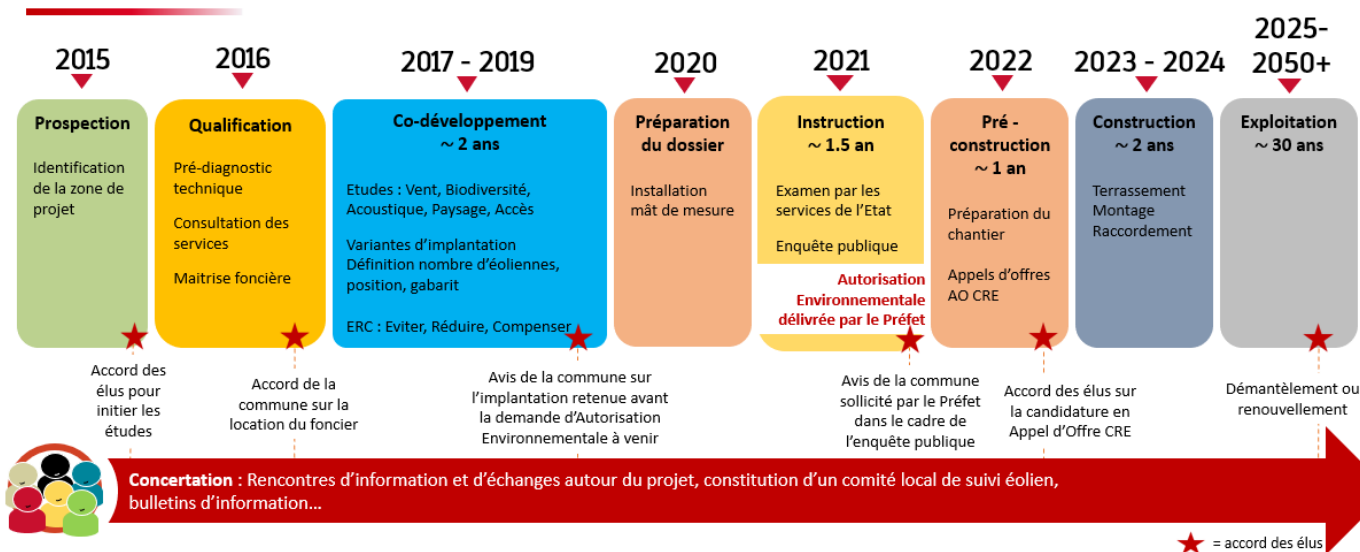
2015

Prospection

Identification de la zone de projet

Accord des élus pour initier les études

2016

Qualification

Pré-diagnostic technique

Consultation des services

Maitrise foncière

Accord de la commune sur la location du foncier

2017 - 2019

Co-développement
~ 2 ans

Etudes : Vent, Biodiversité, Acoustique, Paysage, Accès

Variantes d'implantation
Définition nombre d'éoliennes, position, gabarit

ERC : Eviter, Réduire, Compenser

Avis de la commune sur l'implantation retenue avant la demande d'Autorisation Environnementale à venir

2020

Préparation du dossier

Installation mât de mesure

2021

Instruction
~ 1.5 an

Examen par les services de l'Etat

Enquête publique

Autorisation Environnementale délivrée par le Préfet

Avis de la commune sollicité par le Préfet dans le cadre de l'enquête publique

2022

Pré - construction
~ 1 an

Préparation du chantier

Appels d'offres AO CRE

Accord des élus sur la candidature en Appel d'Offre CRE

2023 - 2024

Construction
~ 2 ans

Terrassement
Montage
Raccordement

2025-2050+

Exploitation
~ 30 ans

Démantèlement ou renouvellement

Concertation : Rencontres d'information et d'échanges autour du projet, constitution d'un comité local de suivi éolien, bulletins d'information…

★ = accord des élus